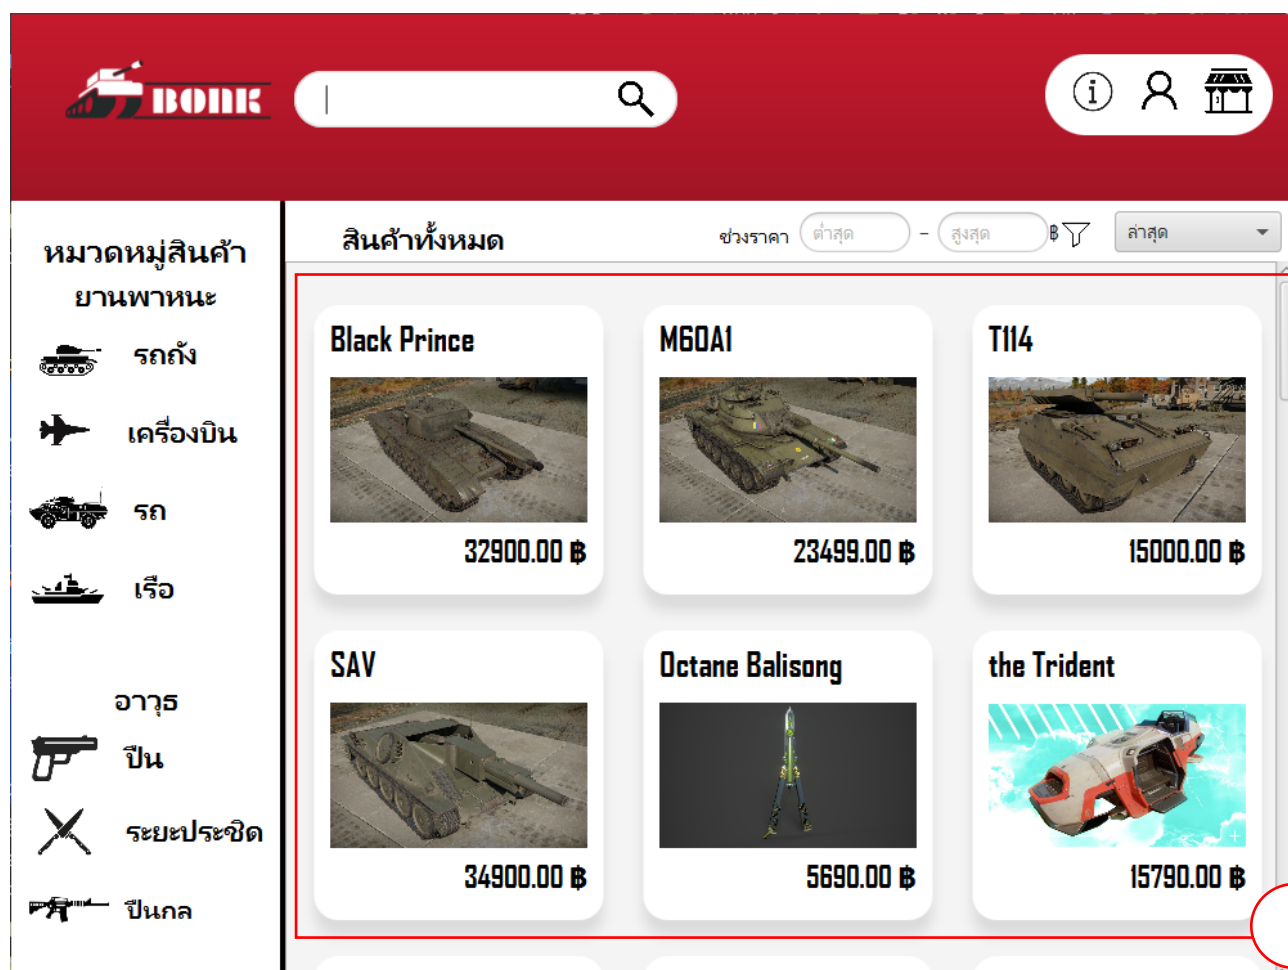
BONK

หมวดหมู่สินค้า
ยานพาหนะ
รถถัง
เครื่องบิน
รถ
เรือ

อาวุธ
ปืน
ระยะประชิด
ปืนกล

สินค้าทั้งหมด

ช่วงราคา ต่ำสุด – สูงสุด ฿

ล่าสุด

Black Prince
32900.00 ฿

M60A1
23499.00 ฿

T114
15000.00 ฿

SAV
34900.00 ฿

Octane Balisong
5690.00 ฿

the Trident
15790.00 ฿